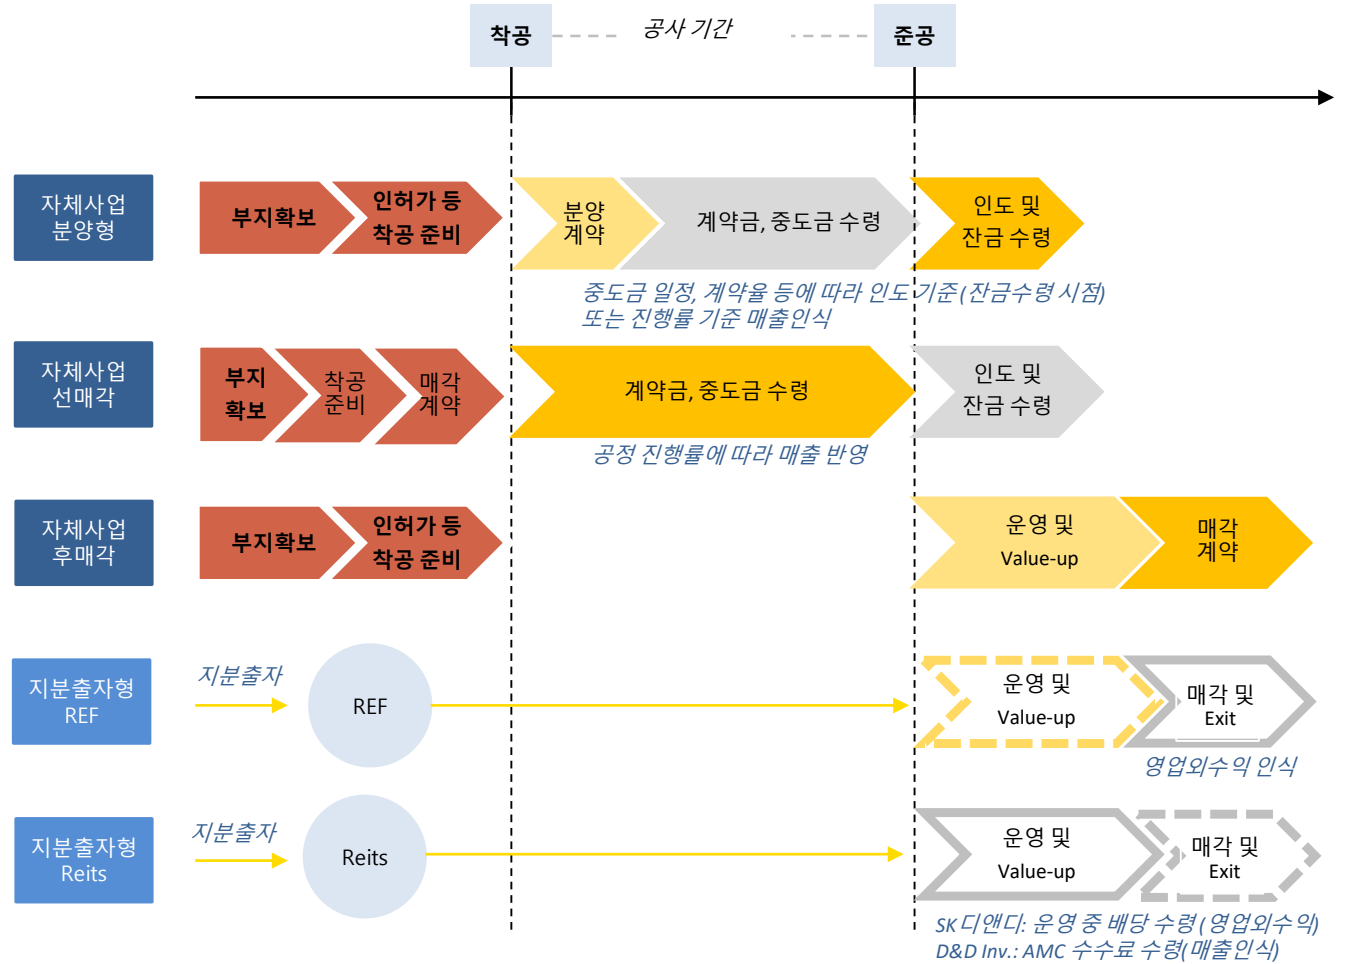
착공 공사 기간 준공

자체사업 분양형

부지확보

인허가 등 착공 준비

분양 계약

계약금, 중도금 수령

인도 및 잔금 수령

중도금 일정, 계약율 등에 따라 인도기준(잔금수령 시점) 또는 진행률 기준 매출인식

자체사업 선매각

부지 확보

착공 준비

매각 계약

계약금, 중도금 수령

인도 및 잔금 수령

공정 진행률에 따라 매출 반영

자체사업 후매각

부지확보

인허가 등 착공 준비

운영 및 Value-up

매각 계약

지분출자형 REF

지분출자

REF

운영 및 Value-up

매각 및 Exit

영업외수익 인식

지분출자형 Reits

지분출자

Reits

운영 및 Value-up

매각 및 Exit

SK디앤디: 운영 중 배당 수령(영업외수익)
D&D Inv.: AMC 수수료 수령(매출인식)